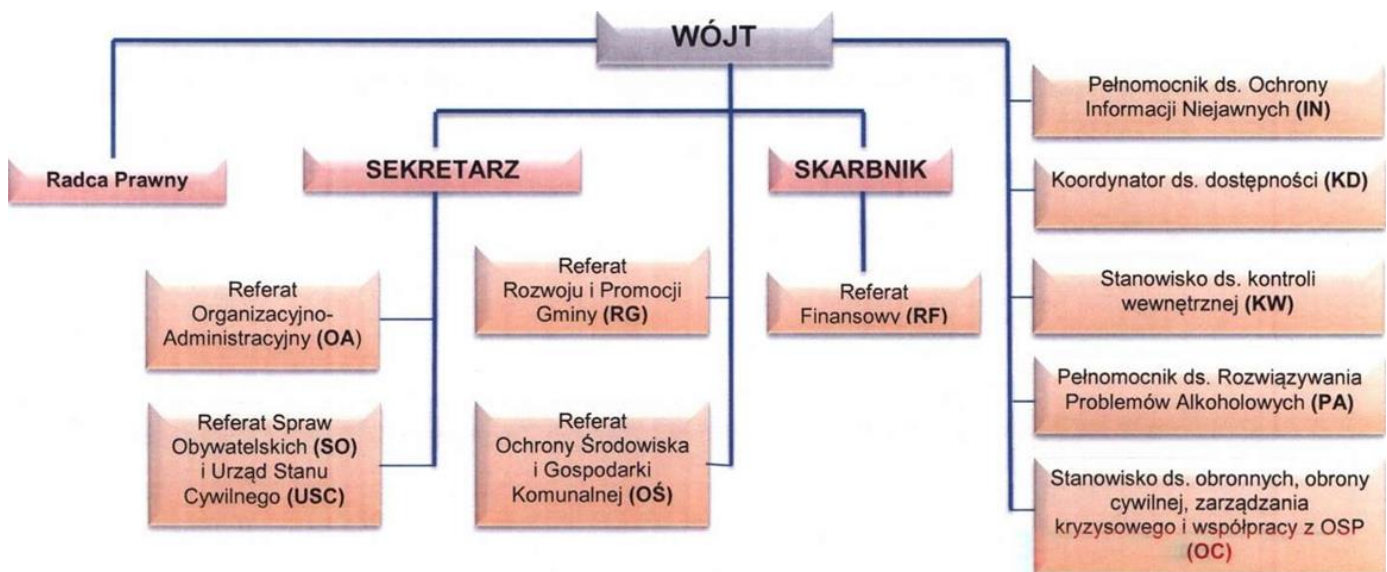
WÓJT

Radca Prawny

SEKRETARZ

SKARBNIK

Pełnomocnik ds. Ochrony Informacji Niejawnych (IN)

Koordynator ds. dostępności (KD)

Referat Organizacyjno-Administracyjny (OA)

Referat Rozwoju i Promocji Gminy (RG)

Referat Finansowy (RF)

Stanowisko ds. kontroli wewnętrznej (KW)

Pełnomocnik ds. Rozwiązywania Problemów Alkoholowych (PA)

Referat Spraw Obywatelskich (SO) i Urząd Stanu Cywilnego (USC)

Referat Ochrony Środowiska i Gospodarki Komunalnej (OŚ)

Stanowisko ds. obronnych, obrony cywilnej, zarządzania kryzysowego i współpracy z OSP (OC)